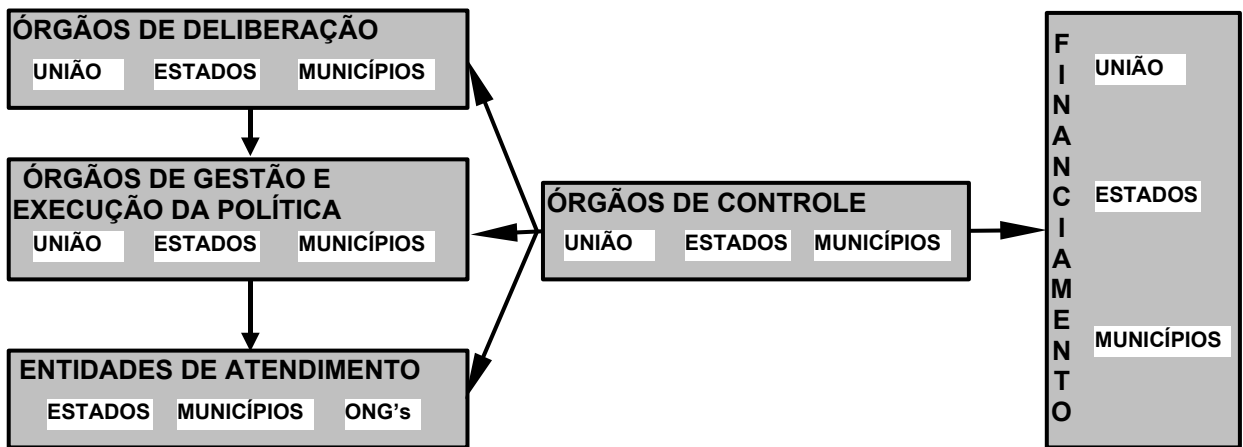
ÓRGÃOS DE DELIBERAÇÃO

UNIÃO ESTADOS MUNICÍPIOS

ÓRGÃOS DE GESTÃO E EXECUÇÃO DA POLÍTICA

UNIÃO ESTADOS MUNICÍPIOS

ENTIDADES DE ATENDIMENTO

ESTADOS MUNICÍPIOS ONG's

ÓRGÃOS DE CONTROLE

UNIÃO ESTADOS MUNICÍPIOS

FINANCIAMENTO

UNIÃO

ESTADOS

MUNICÍPIOS